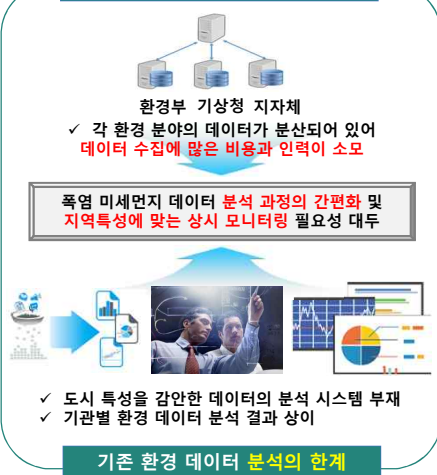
환경부 기상청 지자체

✓ 각 환경 분야의 데이터가 분산되어 있어
데이터 수집에 많은 비용과 인력이 소모

폭염 미세먼지 데이터 분석 과정의 간편화 및
지역특성에 맞는 상시 모니터링 필요성 대두

✓ 도시 특성을 감안한 데이터의 분석 시스템 부재
✓ 기관별 환경 데이터 분석 결과 상이

기존 환경 데이터 분석의 한계